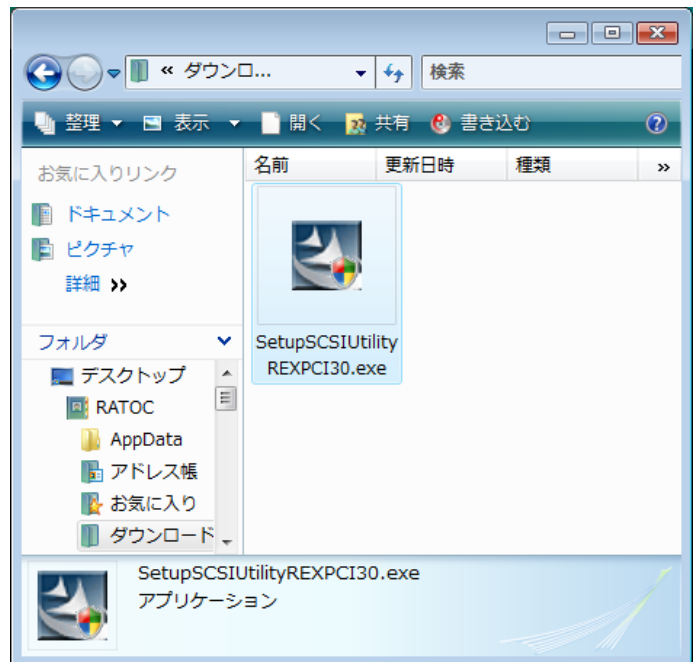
« ダウンロ...

検索

整理 ▾ 表示 ▾ 開く 共有 書き込む

お気に入りリンク

ドキュメント

ピクチャ

詳細 »

フォルダ

デスクトップ

RATOC

AppData

アドレス帳

お気に入り

ダウンロード

名前 更新日時 種類 »

SetupSCSIUtilityREXPCI30.exe

SetupSCSIUtilityREXPCI30.exe
アプリケーション